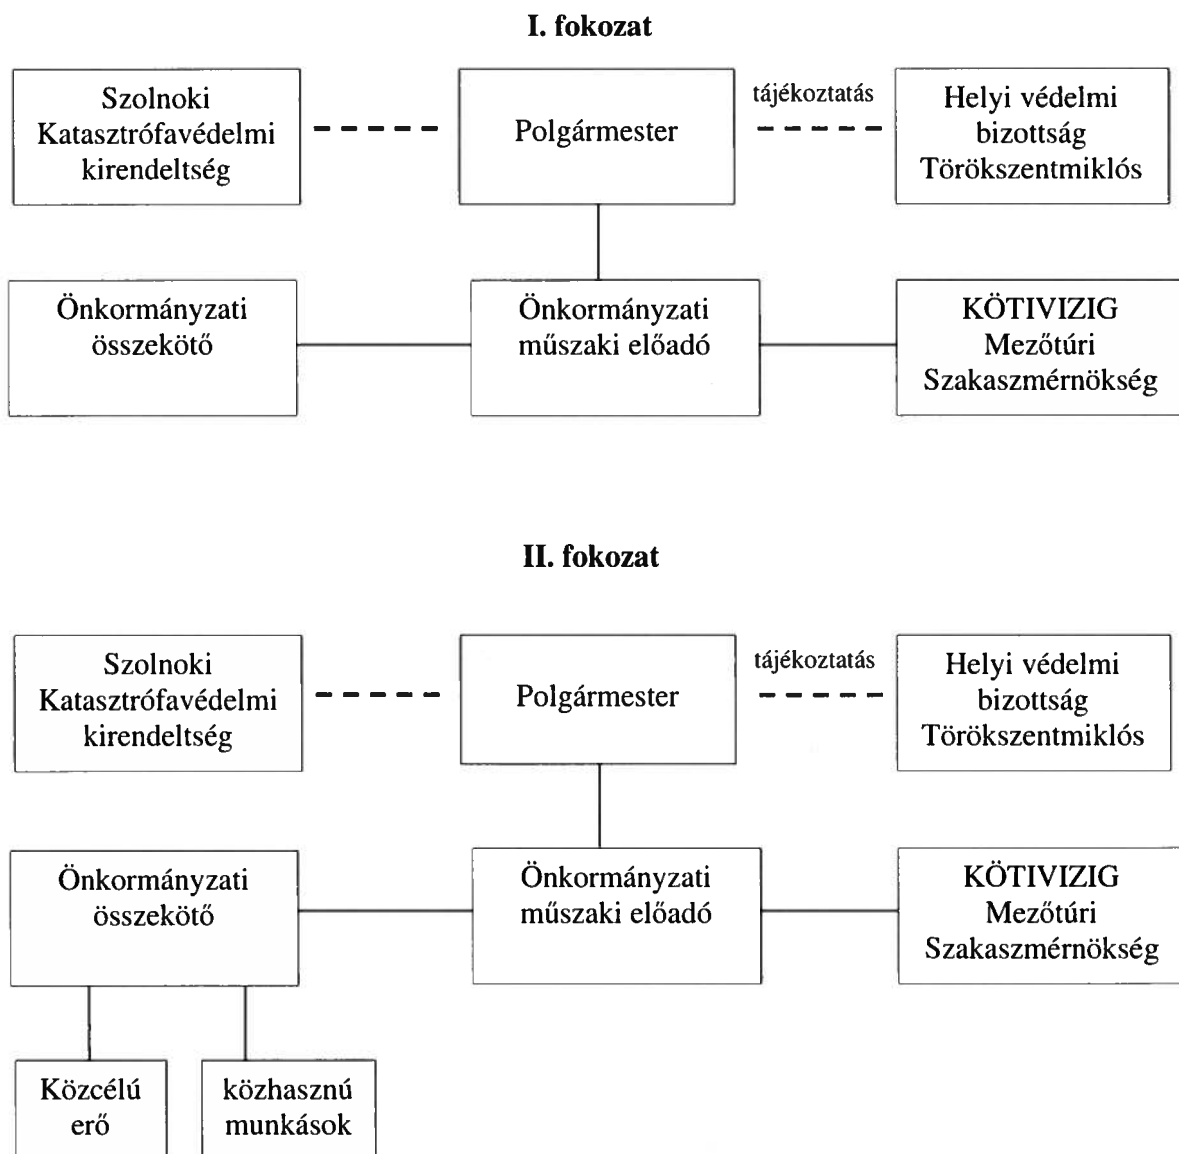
I. fokozat

Szolnoki Katasztrófavédelmi kirendeltség

Polgármester

tájékoztatás

Helyi védelmi bizottság Törökszentmiklós

Önkormányzati összekötő

Önkormányzati műszaki előadó

KÖTIVIZIG Mezőtúri Szakaszmérnökség

II. fokozat

Szolnoki Katasztrófavédelmi kirendeltség

Polgármester

tájékoztatás

Helyi védelmi bizottság Törökszentmiklós

Önkormányzati összekötő

Önkormányzati műszaki előadó

KÖTIVIZIG Mezőtúri Szakaszmérnökség

Közcélú erő

közhasznú munkások